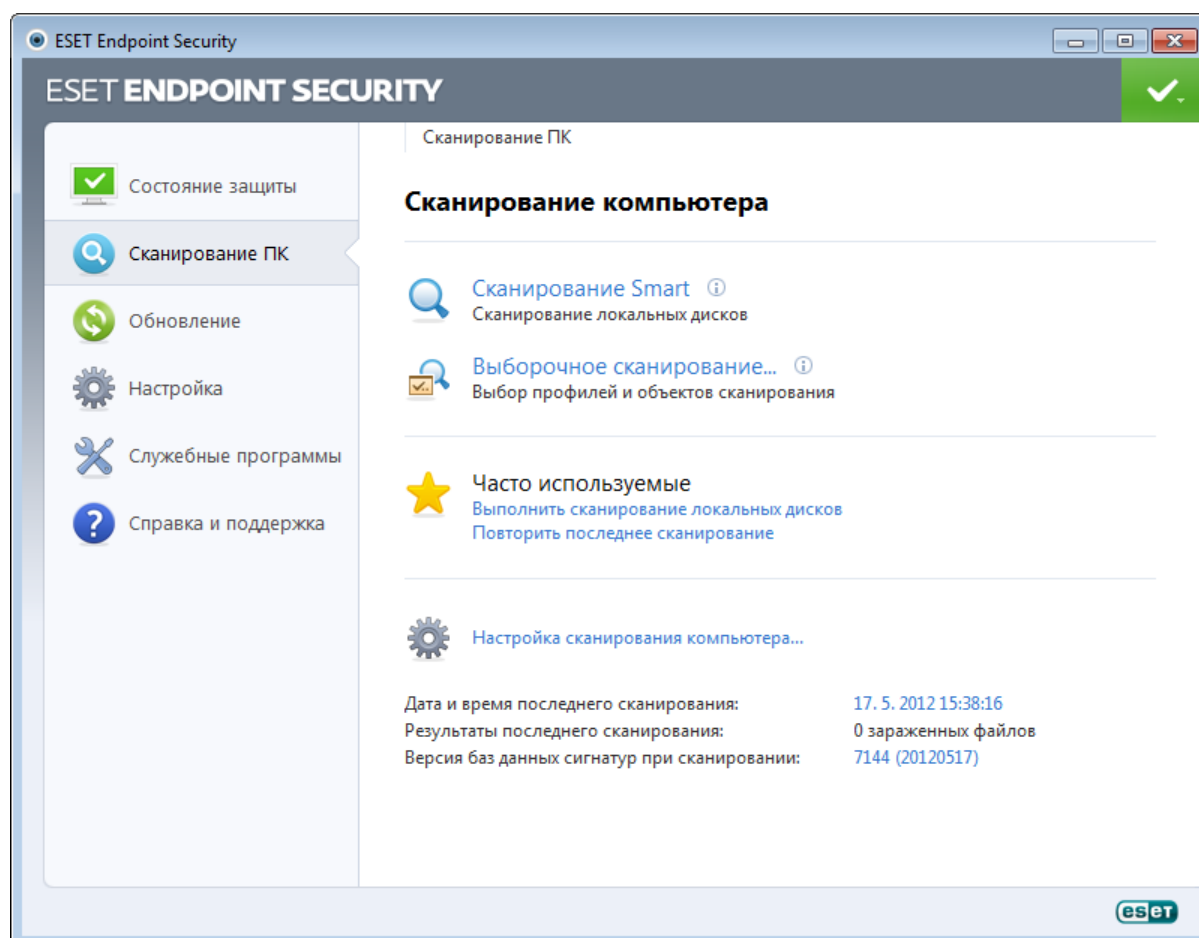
ESET Endpoint Security

ESET ENDPOINT SECURITY

Состояние защиты

Сканирование ПК

Обновление

Настройка

Служебные программы

Справка и поддержка

Сканирование ПК

Сканирование компьютера

Сканирование Smart
Сканирование локальных дисков

Выборочное сканирование...
Выбор профилей и объектов сканирования

Часто используемые
Выполнить сканирование локальных дисков
Повторить последнее сканирование

Настройка сканирования компьютера...

| | |
|---|---|
| Дата и время последнего сканирования: | 17. 5. 2012 15:38:16 |
| Результаты последнего сканирования: | 0 зараженных файлов |
| Версия баз данных сигнатур при сканировании: | 7144 (20120517) |

eset